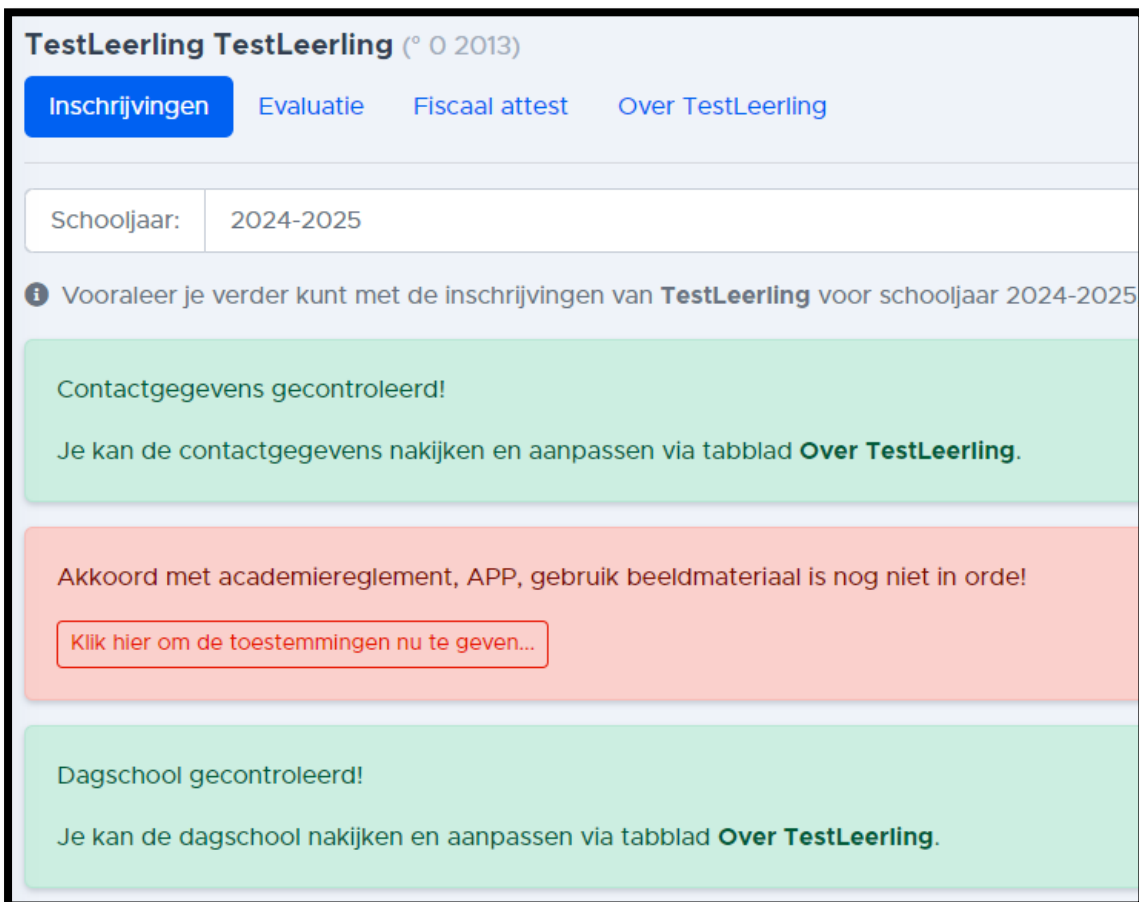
TestLeerling TestLeerling (° 0 2013)

Inschrijvingen Evaluatie Fiscaal attest Over TestLeerling

Schooljaar: 2024-2025

Vooraleer je verder kunt met de inschrijvingen van **TestLeerling** voor schooljaar 2024-2025

Contactgegevens gecontroleerd!

Je kan de contactgegevens nakijken en aanpassen via tabblad **Over TestLeerling**.

Akkoord met academiereglement, APP, gebruik beeldmateriaal is nog niet in orde!

Klik hier om de toestemmingen nu te geven...

Dagschool gecontroleerd!

Je kan de dagschool nakijken en aanpassen via tabblad **Over TestLeerling**.